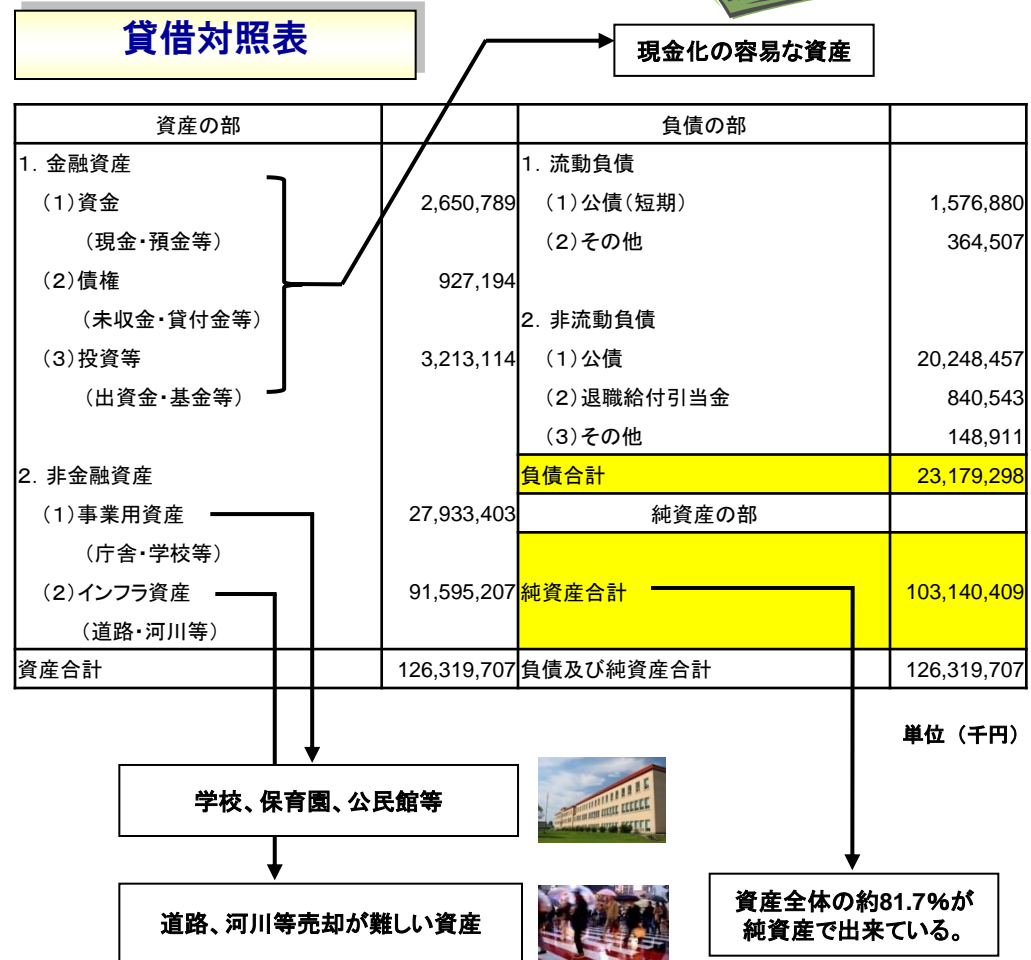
貸借対照表

現金化の容易な資産

| 資産の部 | | 負債の部 | |
|---|---|---|---|
| 1. 金融資産 | | 1. 流動負債 | |
| (1)資金 | 2,650,789 | (1)公債(短期) | 1,576,880 |
| (現金・預金等) | | (2)その他 | 364,507 |
| (2)債権 | 927,194 | | |
| (未収金・貸付金等) | | 2. 非流動負債 | |
| (3)投資等 | 3,213,114 | (1)公債 | 20,248,457 |
| (出資金・基金等) | | (2)退職給付引当金 | 840,543 |
| | | (3)その他 | 148,911 |
| 2. 非金融資産 | | 負債合計 | 23,179,298 |
| (1)事業用資産 | 27,933,403 | 純資産の部 | |
| (庁舎・学校等) | | | |
| (2)インフラ資産 | 91,595,207 | 純資産合計 | 103,140,409 |
| (道路・河川等) | | | |
| 資産合計 | 126,319,707 | 負債及び純資産合計 | 126,319,707 |

単位(千円)

学校、保育園、公民館等

道路、河川等売却が難しい資産

資産全体の約81.7%が純資産で出来ている。